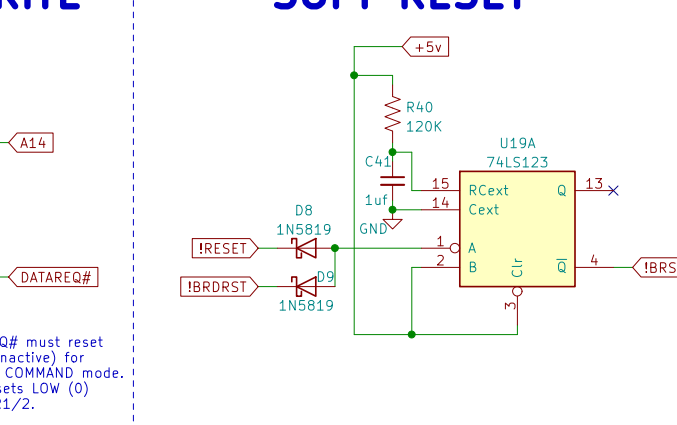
+5v

R40
120K

C41

1uf

GND

U19A
74LS123

15 RCext
14 Cext
Q 13

D8
1N5819

!RESET

1 A
2 B

!BRDRST

D9
1N5819

Clr
3

$\overline{Q}$ 4

!BRS

A14

DATAREQ#

Q# must reset
nactive) for
COMMAND mode.
ets LOW (0)
1/2.